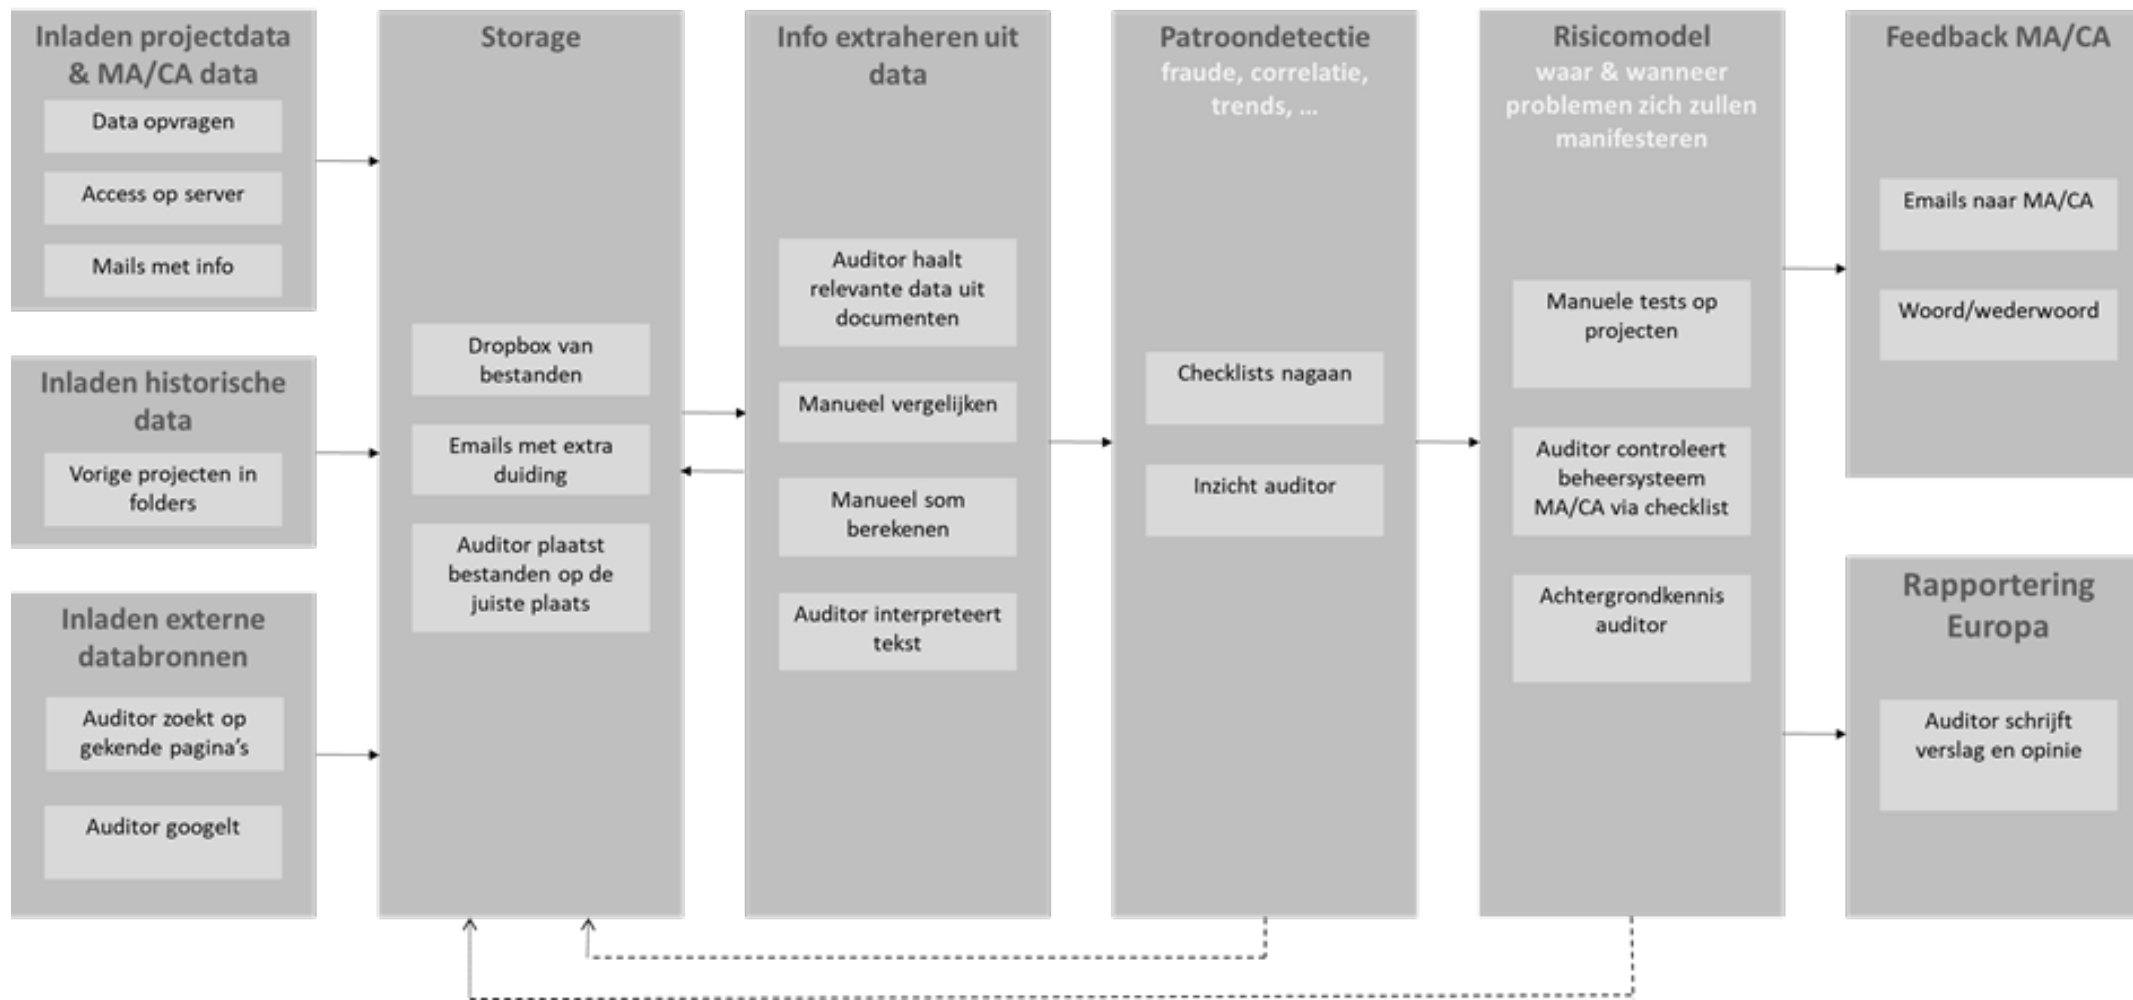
Inladen projectdata & MA/CA data

Data opvragen

Access op server

Mails met info

Inladen historische data

Vorige projecten in folders

Inladen externe databronnen

Auditor zoekt op gekende pagina's

Auditor googelt

Storage

Dropbox van bestanden

Emails met extra duiding

Auditor plaatst bestanden op de juiste plaats

Info extraheren uit data

Auditor haalt relevante data uit documenten

Manueel vergelijken

Manueel som berekenen

Auditor interpreteert tekst

Patroondetectie
fraude, correlatie, trends, …

Checklists nagaan

Inzicht auditor

Risicomodel
waar & wanneer problemen zich zullen manifesteren

Manuele tests op projecten

Auditor controleert beheersysteem MA/CA via checklist

Achtergrondkennis auditor

Feedback MA/CA

Emails naar MA/CA

Woord/wederwoord

Rapportering Europa

Auditor schrijft verslag en opinie